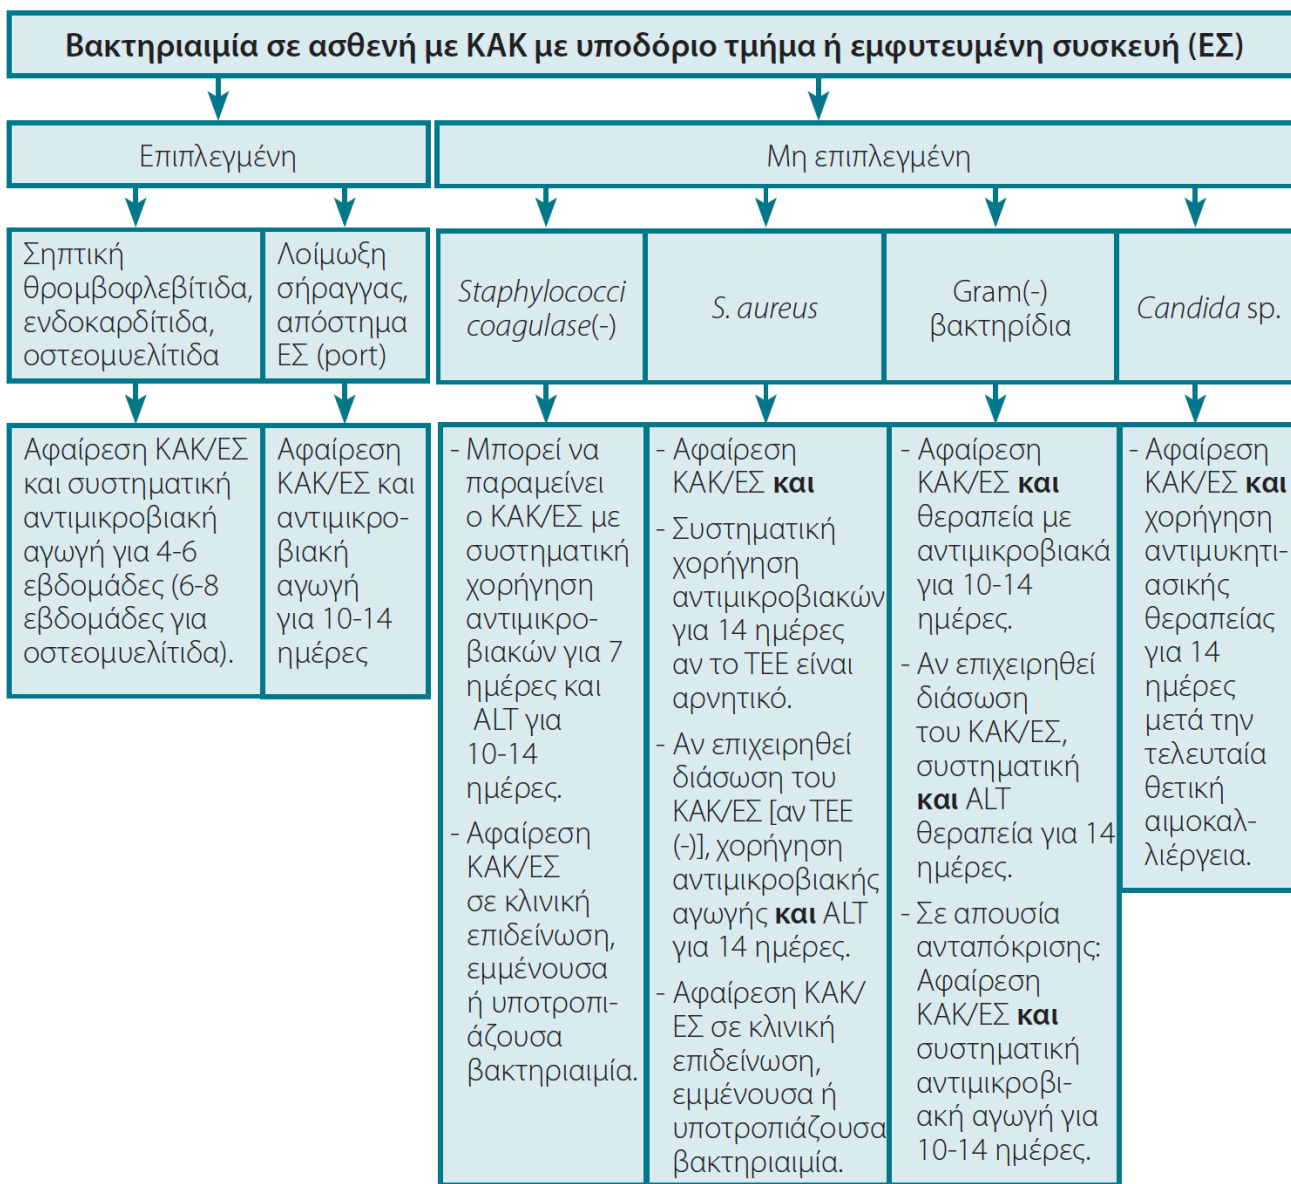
Βακτηριαιμία σε ασθενή με ΚΑΚ με υποδόριο τμήμα ή εμφυτευμένη συσκευή (ΕΣ)

Επιπλεγμένη

Μη επιπλεγμένη

Σηπτική θρομβοφλεβίτιδα, ενδοκαρδίτιδα, οστεομυελίτιδα

Λοίμωξη σήραγγας, απόστημα ΕΣ (port)

Staphylococci coagulase(-)

S. aureus

Gram(-) βακτηρίδια

Candida sp.

Αφαίρεση ΚΑΚ/ΕΣ και συστηματική αντιμικροβιακή αγωγή για 4-6 εβδομάδες (6-8 εβδομάδες για οστεομυελίτιδα).

Αφαίρεση ΚΑΚ/ΕΣ και αντιμικροβιακή αγωγή για 10-14 ημέρες

- Μπορεί να παραμείνει ο ΚΑΚ/ΕΣ με συστηματική χορήγηση αντιμικροβιακών για 7 ημέρες και ALT για 10-14 ημέρες.
- Αφαίρεση ΚΑΚ/ΕΣ σε κλινική επιδείνωση, εμμένουσα ή υποτροπιάζουσα βακτηριαιμία.

- Αφαίρεση ΚΑΚ/ΕΣ **και**
- Συστηματική χορήγηση αντιμικροβιακών για 14 ημέρες αν το ΤΕΕ είναι αρνητικό.
- Αν επιχειρηθεί διάσωση του ΚΑΚ/ΕΣ [αν ΤΕΕ (-)], χορήγηση αντιμικροβιακής αγωγής **και** ALT για 14 ημέρες.
- Αφαίρεση ΚΑΚ/ΕΣ σε κλινική επιδείνωση, εμμένουσα ή υποτροπιάζουσα βακτηριαιμία.

- Αφαίρεση ΚΑΚ/ΕΣ **και** θεραπεία με αντιμικροβιακά για 10-14 ημέρες.
- Αν επιχειρηθεί διάσωση του ΚΑΚ/ΕΣ, συστηματική **και** ALT θεραπεία για 14 ημέρες.
- Σε απουσία ανταπόκρισης: Αφαίρεση ΚΑΚ/ΕΣ **και** συστηματική αντιμικροβιακή αγωγή για 10-14 ημέρες.

- Αφαίρεση ΚΑΚ/ΕΣ **και** χορήγηση αντιμυκητιασικής θεραπείας για 14 ημέρες μετά την τελευταία θετική αιμοκαλλιέργεια.